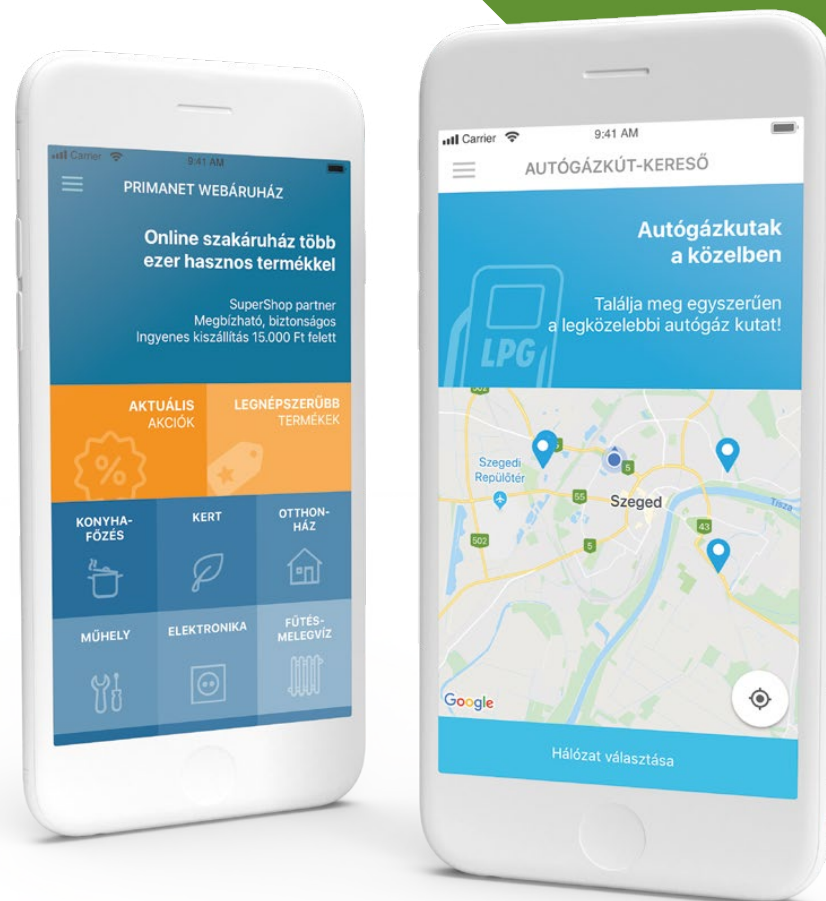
Carrier 9:41 AM

PRIMANET WEBÁRUHÁZ

Online szakáruház több ezer hasznos termékkel

SuperShop partner
Megbízható, biztonságos
Ingyenes kiszállítás 15.000 Ft felett

AKTUÁLIS AKCIÓK

LEGNÉPSZERŰBB TERMÉKEK

KONYHA-FŐZÉS

KERT

OTTHON-HÁZ

MŰHELY

ELEKTRONIKA

FŰTÉS-MELEGVÍZ

Carrier 9:41 AM

AUTÓGÁZKÚT-KERESŐ

Autógázkutak a közelben

Találja meg egyszerűen a legközelebbi autógáz kutat!

LPG

502

Szegedi Repülőtér

5

55

Szeged

43

502

5

Tisza

Google

Hálózat választása